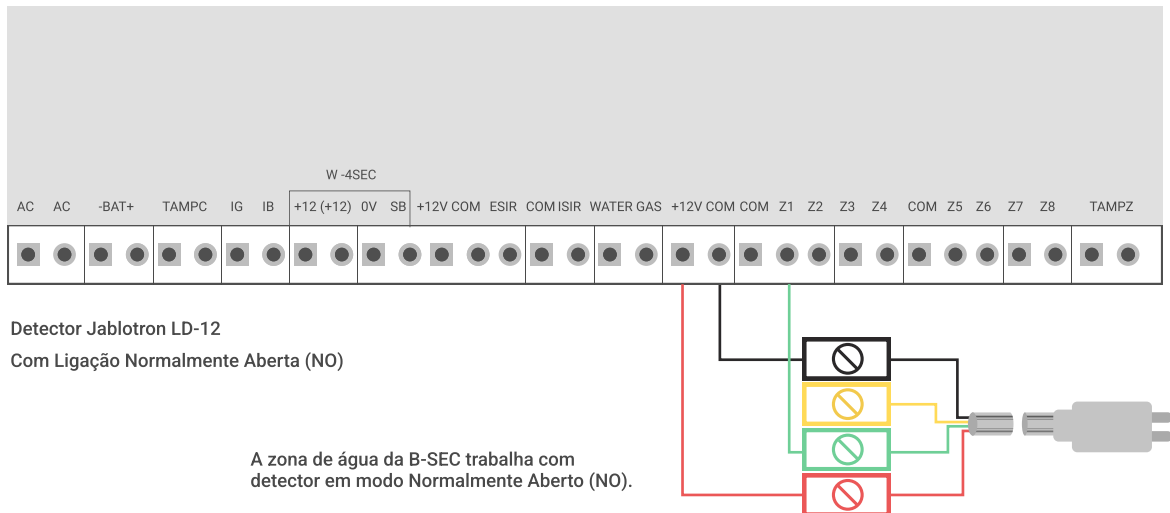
W -4SEC

AC AC -BAT+ TAMPC IG IB +12 (+12) 0V SB +12V COM ESIR COM ISIR WATER GAS +12V COM COM Z1 Z2 Z3 Z4 COM Z5 Z6 Z7 Z8 TAMPZ

Detector Jablotron LD-12

Com Ligação Normalmente Aberta (NO)

A zona de água da B-SEC trabalha com detector em modo Normalmente Aberto (NO).